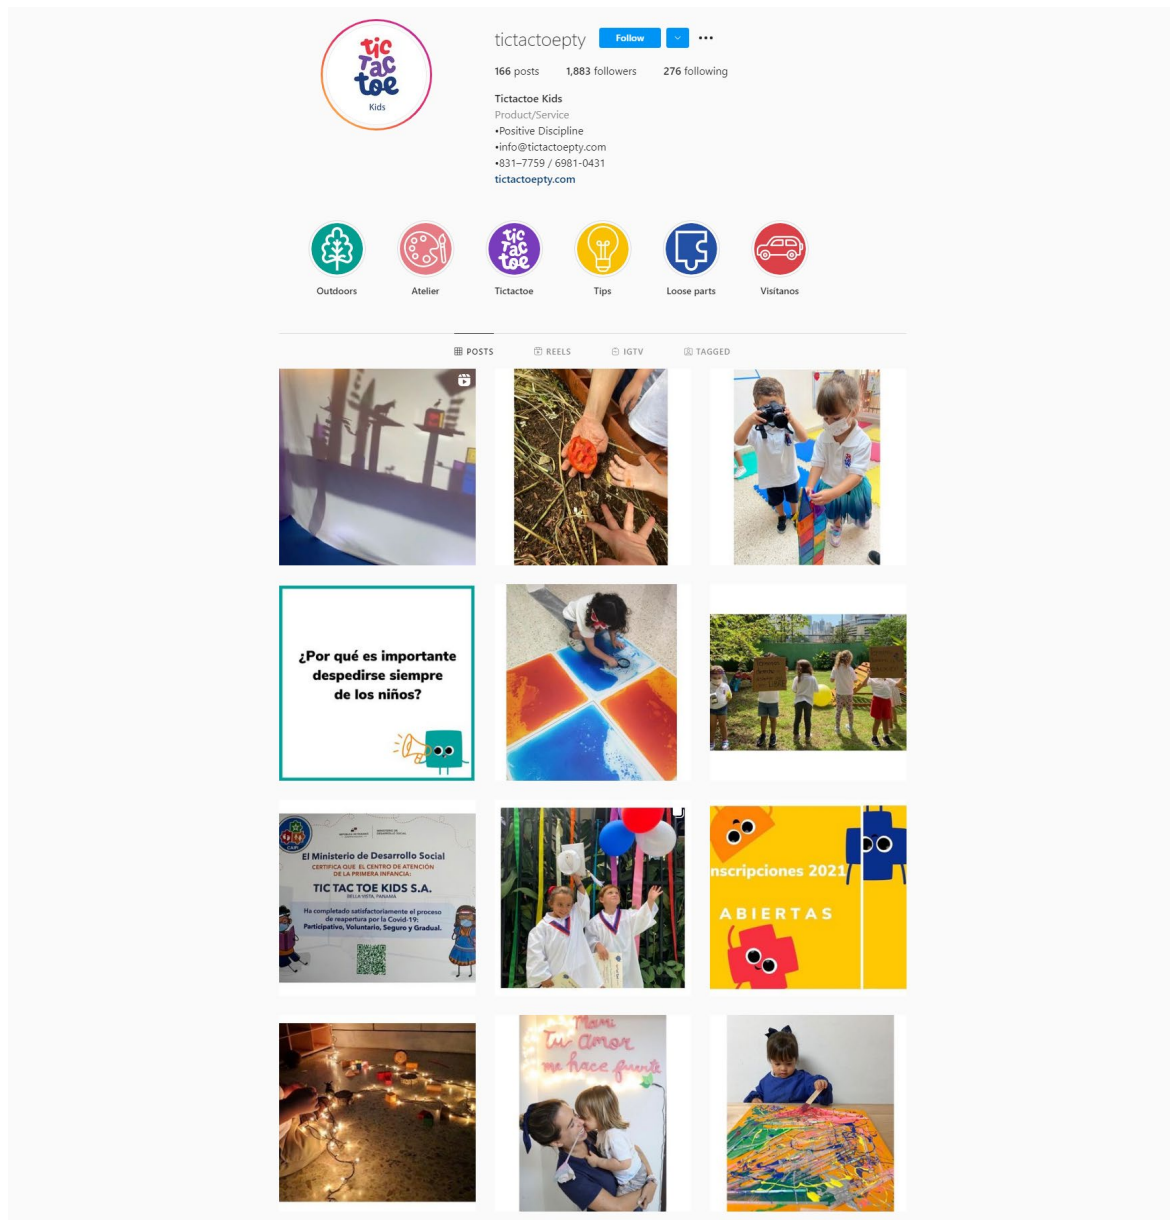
tic Tac toe Kids

tictactoepty Follow

166 posts 1,883 followers 276 following

Tictactoe Kids
Product/Service
•Positive Discipline
•info@tictactoepty.com
•831–7759 / 6981-0431
tictactoepty.com

Outdoors Atelier Tictactoe Tips Loose parts Visitanos

POSTS REELS IGTV TAGGED

¿Por qué es importante despedirse siempre de los niños?

El Ministerio de Desarrollo Social
CERTIFICA QUE EL CENTRO DE ATENCIÓN DE LA PRIMERA INFANCIA:
TIC TAC TOE KIDS S.A.
BELLA VISTA, PANAMÁ
Ha completado satisfactoriamente el proceso de reapertura por la Covid-19: Participativo, Voluntario, Seguro y Gradual.

nscripciones 2021
ABIERTAS

Mami
Tu amor
me hace fuerte